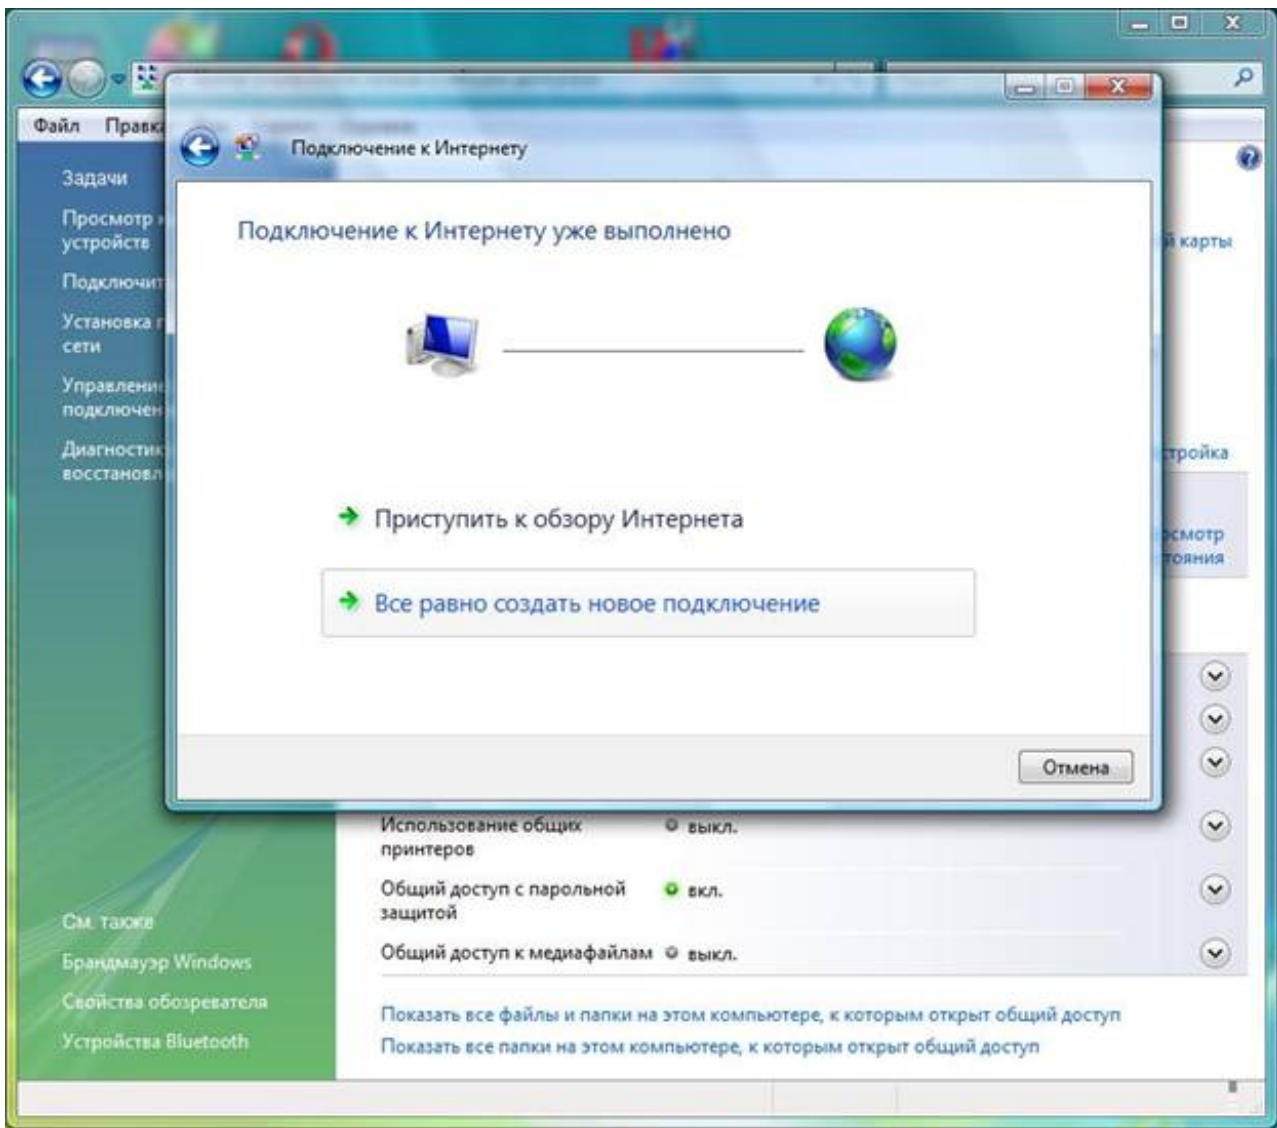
Файл Правка

Задачи

Просмотр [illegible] устройств

Подключит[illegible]

Установка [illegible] сети

Управлени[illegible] подключен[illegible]

Диагности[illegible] восстановл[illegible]

См. также

Брандмауэр Windows

Свойства обозревателя

Устройства Bluetooth

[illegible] карты

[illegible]стройка

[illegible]смотр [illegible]тояния

Подключение к Интернету

Подключение к Интернету уже выполнено

Приступить к обзору Интернета

Все равно создать новое подключение

Отмена

Использование общих принтеров | выкл.

Общий доступ с парольной защитой | вкл.

Общий доступ к медиафайлам | выкл.

Показать все файлы и папки на этом компьютере, к которым открыт общий доступ

Показать все папки на этом компьютере, к которым открыт общий доступ